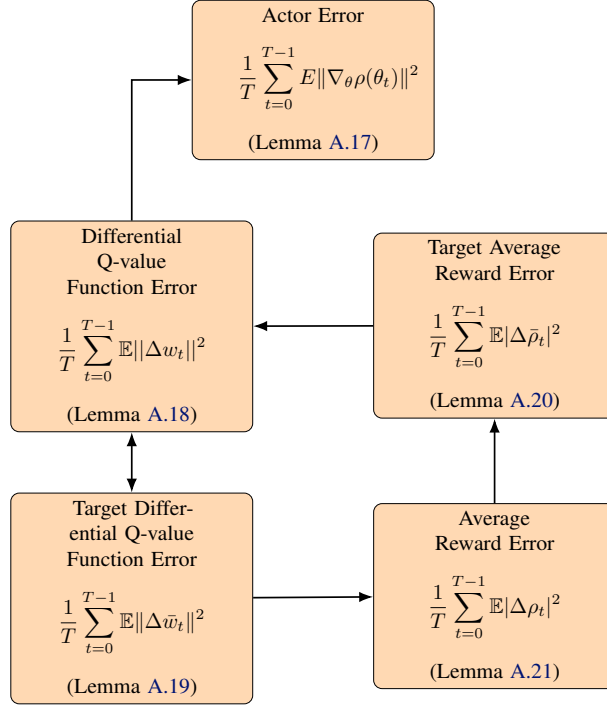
Actor Error

$\frac{1}{T}\sum_{t=0}^{T-1} E\|\nabla_\theta \rho(\theta_t)\|^2$

(Lemma A.17)

Differential Q-value Function Error

$\frac{1}{T}\sum_{t=0}^{T-1} \mathbb{E}||\Delta w_t||^2$

(Lemma A.18)

Target Average Reward Error

$\frac{1}{T}\sum_{t=0}^{T-1} \mathbb{E}|\Delta \bar{\rho}_t|^2$

(Lemma A.20)

Target Differential Q-value Function Error

$\frac{1}{T}\sum_{t=0}^{T-1} \mathbb{E}\|\Delta \bar{w}_t\|^2$

(Lemma A.19)

Average Reward Error

$\frac{1}{T}\sum_{t=0}^{T-1} \mathbb{E}|\Delta \rho_t|^2$

(Lemma A.21)